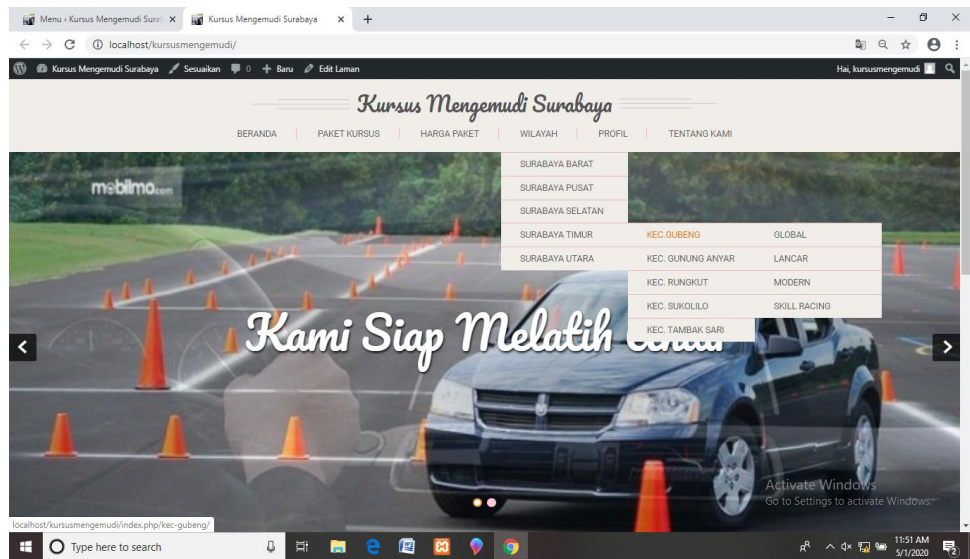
Menu ‹ Kursus Mengemudi Sura ×
Kursus Mengemudi Surabaya ×
+
localhost/kursusmengemudi/
Kursus Mengemudi Surabaya
Sesuaikan
0
Baru
Edit Laman
Hai, kursusmengemudi

Kursus Mengemudi Surabaya

BERANDA | PAKET KURSUS | HARGA PAKET | WILAYAH | PROFIL | TENTANG KAMI

SURABAYA BARAT
SURABAYA PUSAT
SURABAYA SELATAN
SURABAYA TIMUR
SURABAYA UTARA

KEC.GUBENG
KEC. GUNUNG ANYAR
KEC. RUNGKUT
KEC. SUKOLILO
KEC. TAMBAK SARI

GLOBAL
LANCAR
MODERN
SKILL RACING

mobilmo.com

Kami Siap Melatih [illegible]

Activate Windows
Go to Settings to activate Windows.

localhost/kursusmengemudi/index.php/kec-gubeng/
Type here to search
11:51 AM
5/1/2020